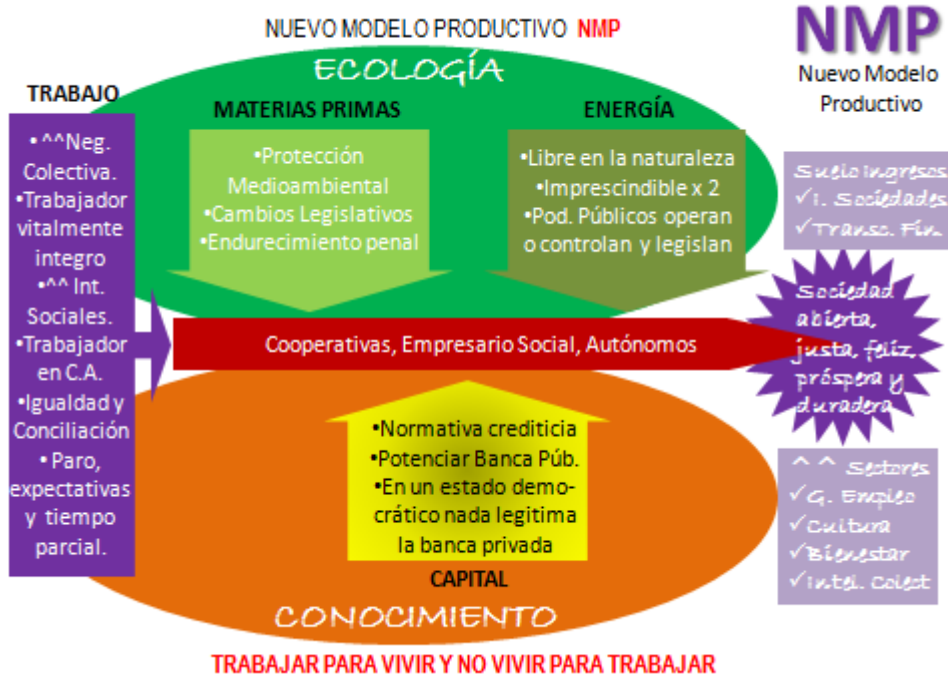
NUEVO MODELO PRODUCTIVO NMP

NMP
Nuevo Modelo Productivo

ECOLOGÍA

TRABAJO

•^^Neg. Colectiva.
•Trabajador vitalmente integro
•^^ Int. Sociales.
•Trabajador en C.A.
•Igualdad y Conciliación
• Paro, expectativas y tiempo parcial.

MATERIAS PRIMAS

•Protección Medioambiental
•Cambios Legislativos
•Endurecimiento penal

ENERGÍA

•Libre en la naturaleza
•Imprescindible x 2
•Pod. Públicos operan o controlan y legislan

Sueldo ingresos
✓I. Sociedades
✓Transc. Fin.

Cooperativas, Empresario Social, Autónomos

Sociedad abierta, justa, feliz, próspera y duradera

•Normativa crediticia
•Potenciar Banca Púb.
•En un estado democrático nada legitima la banca privada

^ ^ Sectores
✓G. Empleo
✓Cultura
✓Bienestar
✓Intel. Colect

CAPITAL

CONOCIMIENTO

TRABAJAR PARA VIVIR Y NO VIVIR PARA TRABAJAR